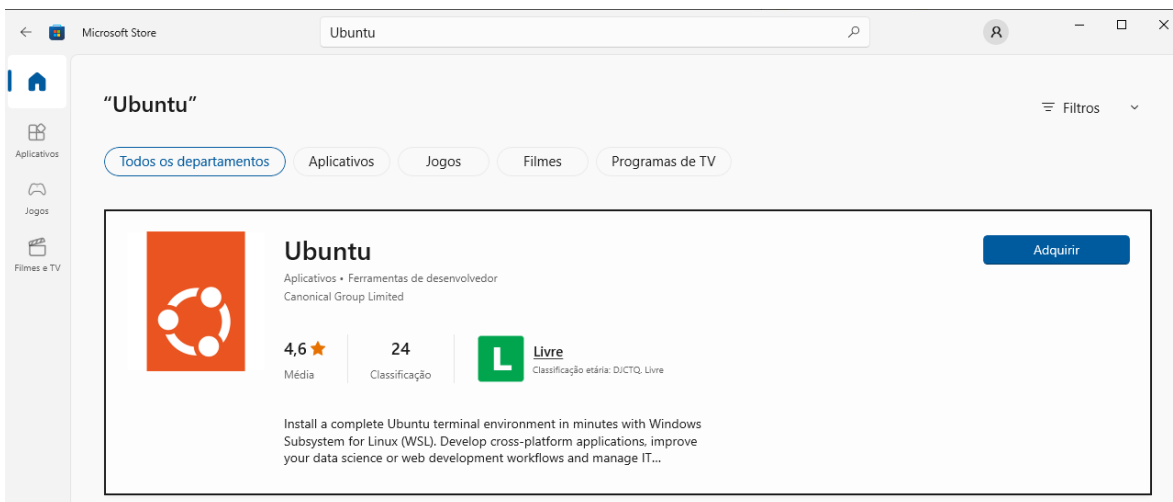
Microsoft Store

Ubuntu

Aplicativos

Jogos

Filmes e TV

"Ubuntu"

Filtros

Todos os departamentos | Aplicativos | Jogos | Filmes | Programas de TV

Ubuntu

Aplicativos • Ferramentas de desenvolvedor

Canonical Group Limited

Adquirir

4,6 ★
Média

24
Classificação

L
Livre
Classificação etária: DJCTQ, Livre

Install a complete Ubuntu terminal environment in minutes with Windows Subsystem for Linux (WSL). Develop cross-platform applications, improve your data science or web development workflows and manage IT...